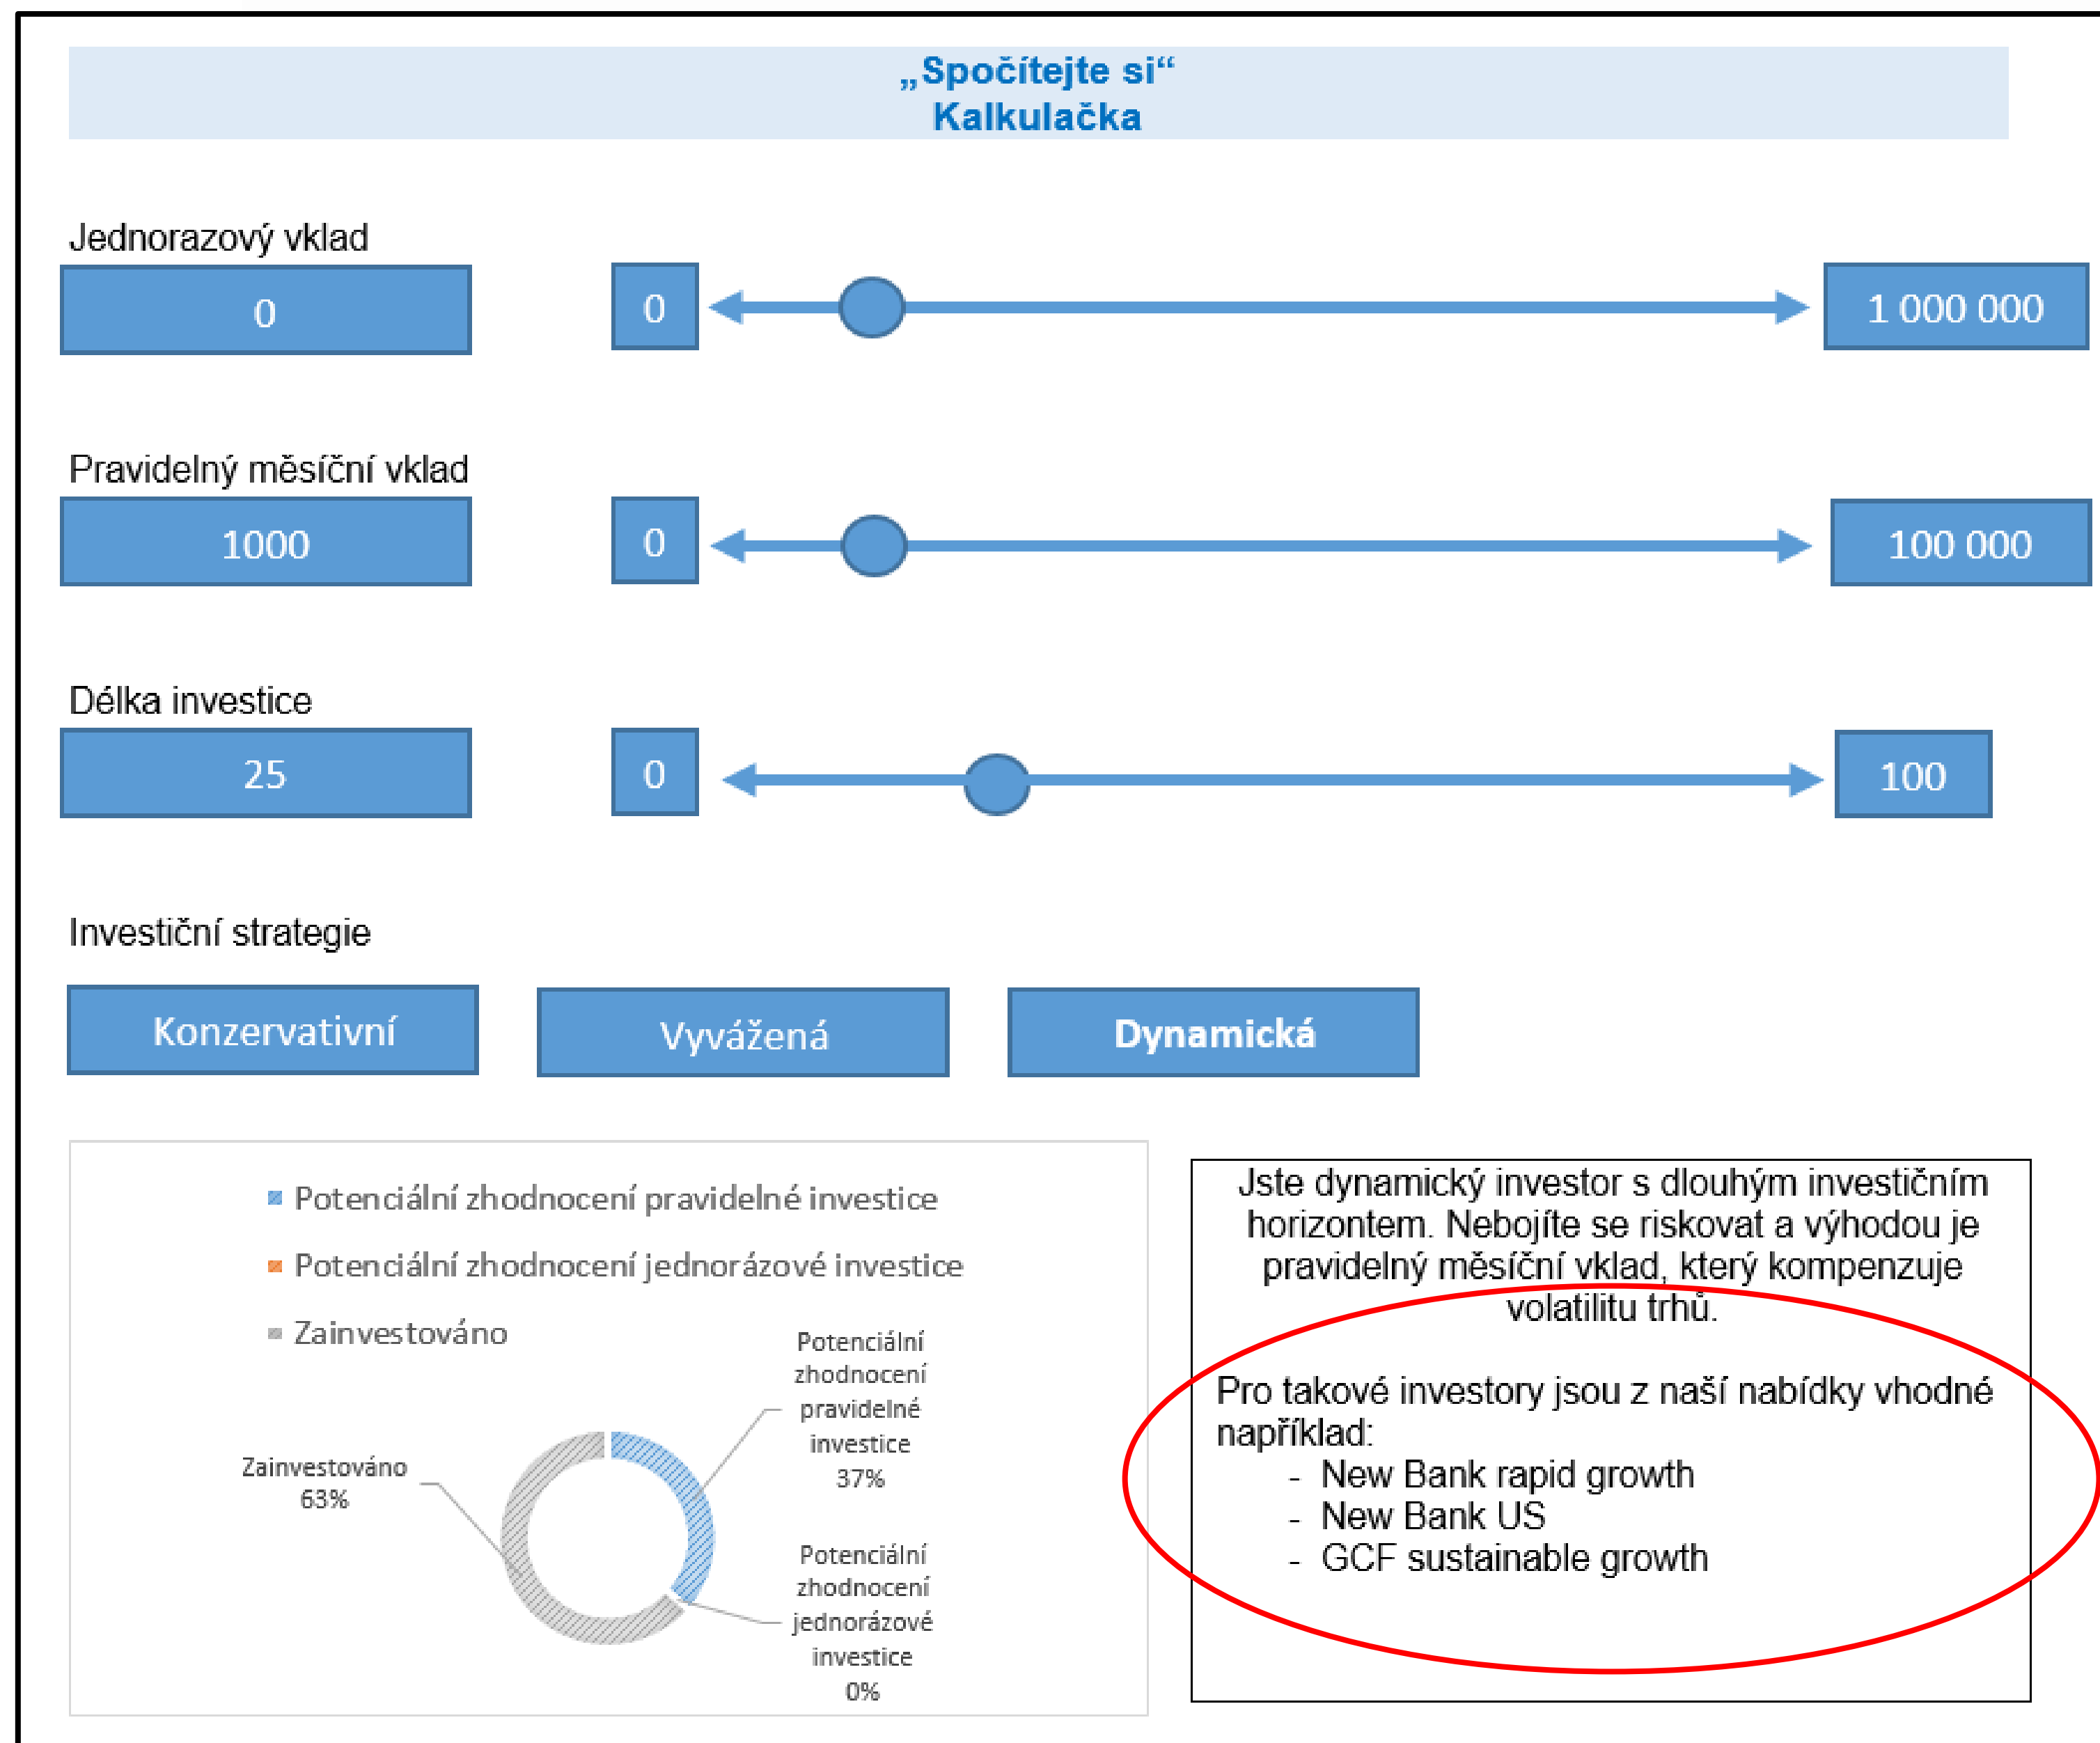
„Spočítejte si“
Kalkulačka

Jednorazový vklad
0
0
1 000 000

Pravidelný měsíční vklad
1000
0
100 000

Délka investice
25
0
100

Investiční strategie
Konzervativní
Vyvážená
Dynamická

Potenciální zhodnocení pravidelné investice
Potenciální zhodnocení jednorázové investice
Zainvestováno

Zainvestováno 63%
Potenciální zhodnocení pravidelné investice 37%
Potenciální zhodnocení jednorázové investice 0%

Jste dynamický investor s dlouhým investičním horizontem. Nebojíte se riskovat a výhodou je pravidelný měsíční vklad, který kompenzuje volatilitu trhů.

Pro takové investory jsou z naší nabídky vhodné například:
- New Bank rapid growth
- New Bank US
- GCF sustainable growth